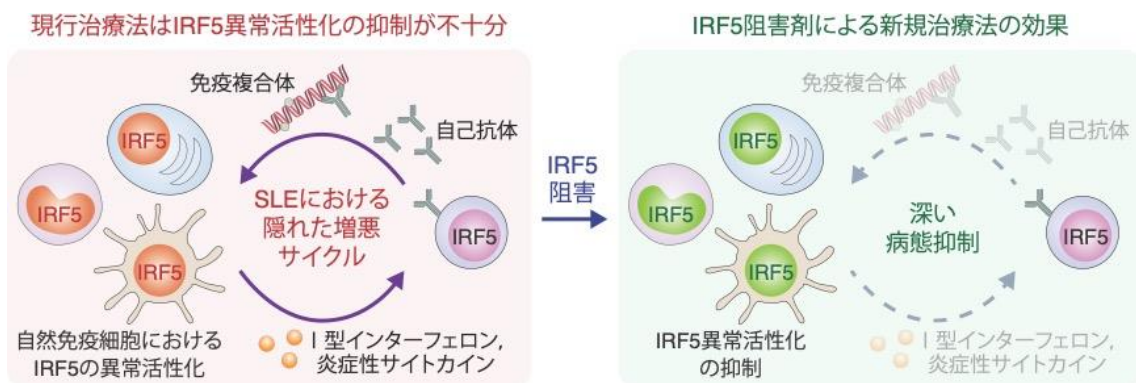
現行治療法はIRF5異常活性化の抑制が不十分

免疫複合体

自己抗体

IRF5

IRF5

IRF5

SLEにおける
隠れた増悪
サイクル

IRF5

自然免疫細胞における
IRF5の異常活性化

I 型インターフェロン,
炎症性サイトカイン

IRF5
阻害

IRF5阻害剤による新規治療法の効果

免疫複合体

自己抗体

IRF5

IRF5

IRF5

深い
病態抑制

IRF5

IRF5異常活性化
の抑制

I 型インターフェロン,
炎症性サイトカイン